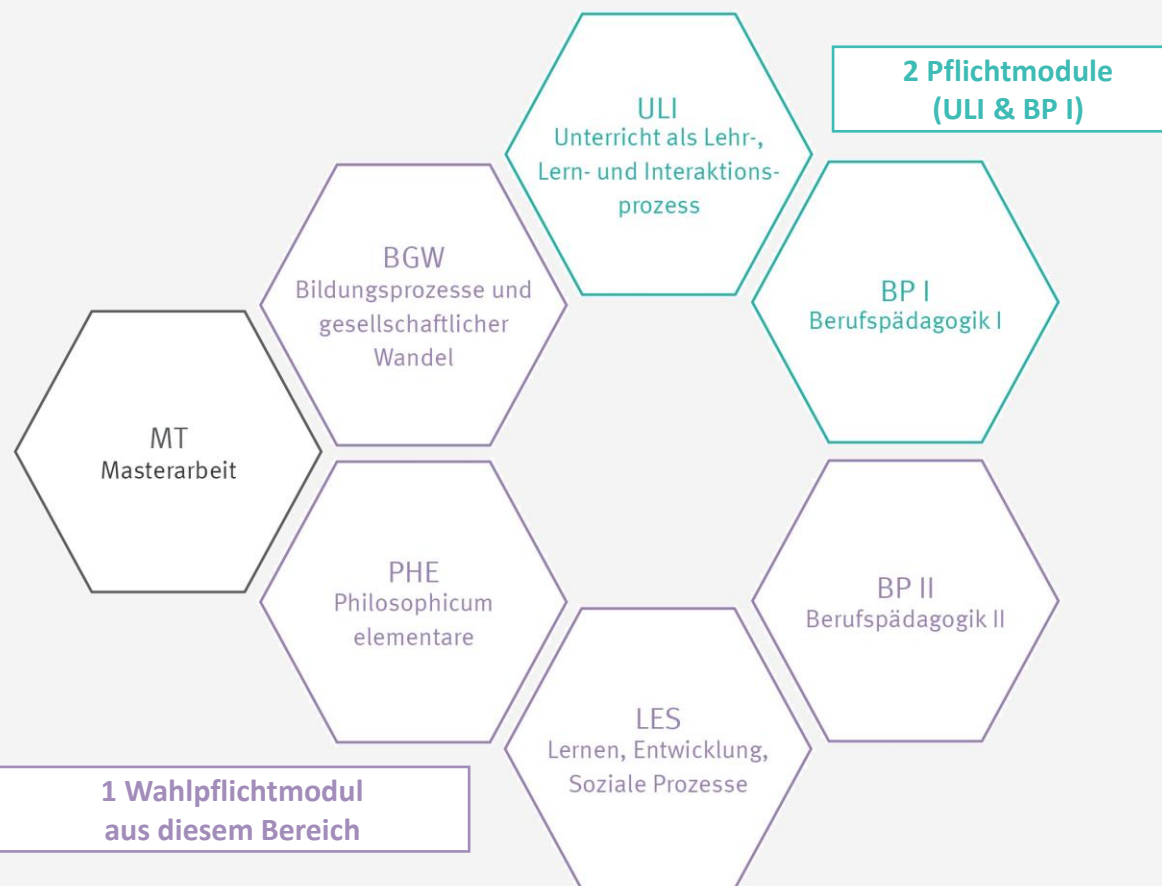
ULI
Unterricht als Lehr-, Lern- und Interaktionsprozess

2 Pflichtmodule
(ULI & BP I)

BGW
Bildungsprozesse und gesellschaftlicher Wandel

BP I
Berufspädagogik I

MT
Masterarbeit

PHE
Philosophicum elementare

BP II
Berufspädagogik II

LES
Lernen, Entwicklung, Soziale Prozesse

1 Wahlpflichtmodul
aus diesem Bereich